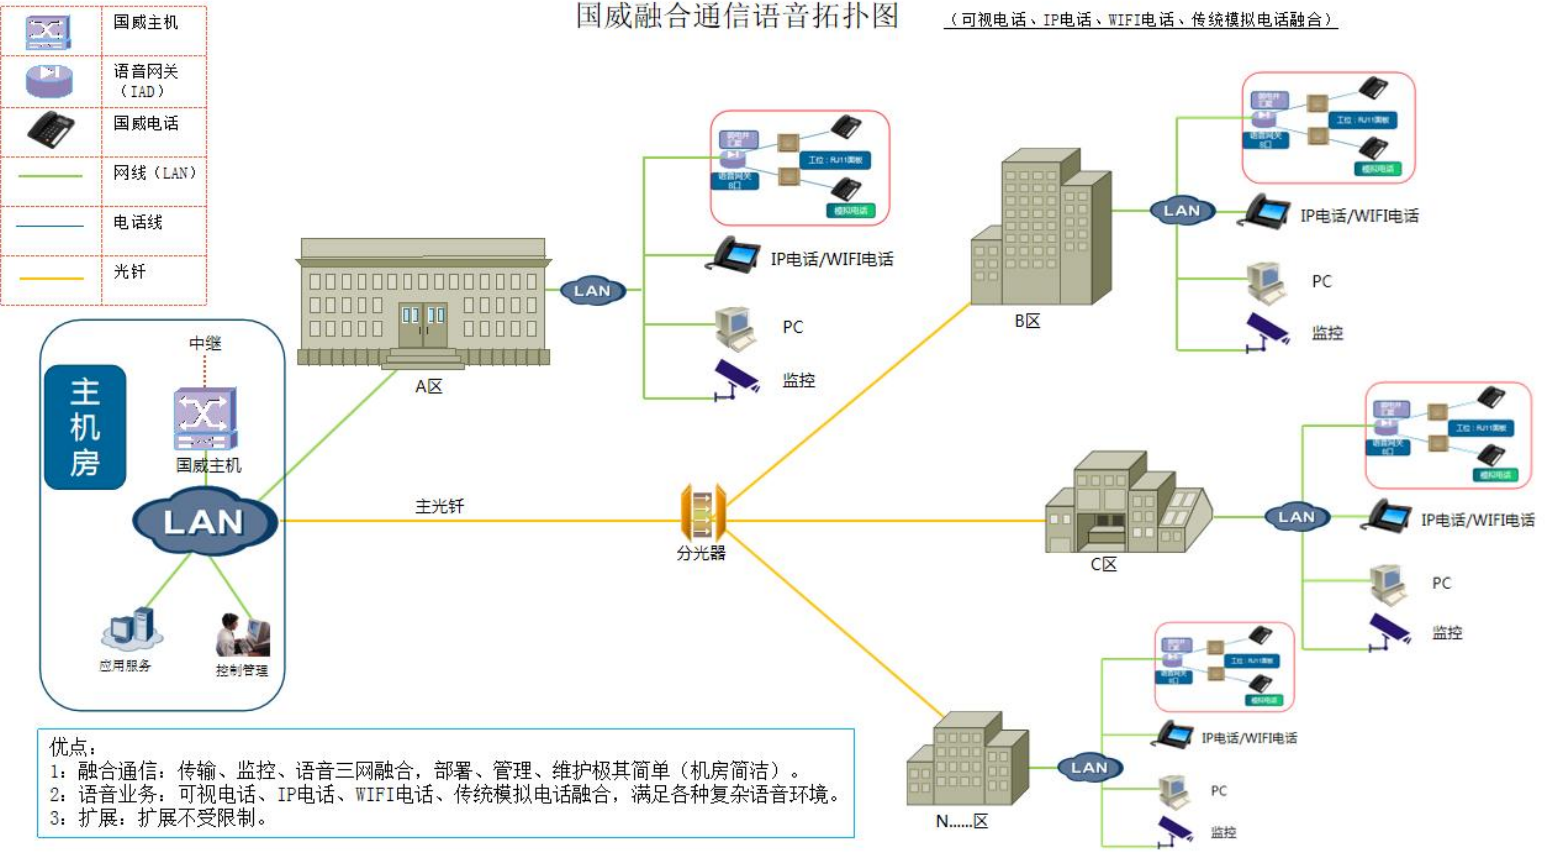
| | |
|---|---|
| | 国威主机 |
| | 语音网关（IAD） |
| | 国威电话 |
| | 网线（LAN） |
| | 电话线 |
| | 光钎 |

国威融合通信语音拓扑图

（可视电话、IP电话、WIFI电话、传统模拟电话融合）

主机房

中继

国威主机

LAN

应用服务

控制管理

主光钎

A区

LAN

IP电话/WIFI电话

PC

监控

分光器

B区

LAN

IP电话/WIFI电话

PC

监控

C区

LAN

IP电话/WIFI电话

PC

监控

N……区

LAN

IP电话/WIFI电话

PC

监控

工位：RJ11面板

语音网关 8口

模拟电话

优点：
1：融合通信：传输、监控、语音三网融合，部署、管理、维护极其简单（机房简洁）。
2：语音业务：可视电话、IP电话、WIFI电话、传统模拟电话融合，满足各种复杂语音环境。
3：扩展：扩展不受限制。